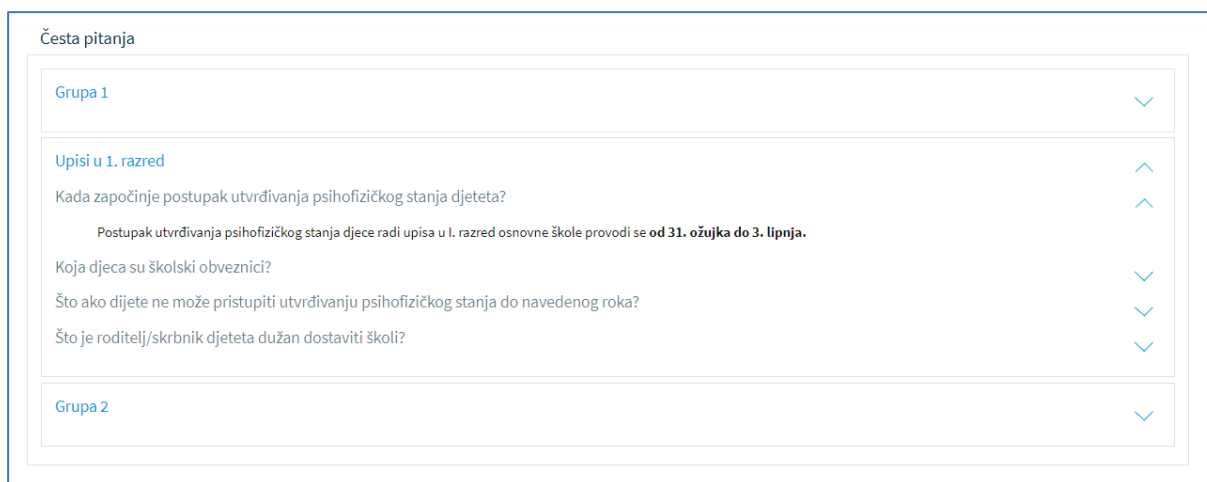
Česta pitanja

Grupa 1

Upisi u 1. razred

Kada započinje postupak utvrđivanja psihofizičkog stanja djeteta?

Postupak utvrđivanja psihofizičkog stanja djece radi upisa u I. razred osnovne škole provodi se **od 31. ožujka do 3. lipnja.**

Koja djeca su školski obveznici?

Što ako dijete ne može pristupiti utvrđivanju psihofizičkog stanja do navedenog roka?

Što je roditelj/skrbnik djeteta dužan dostaviti školi?

Grupa 2